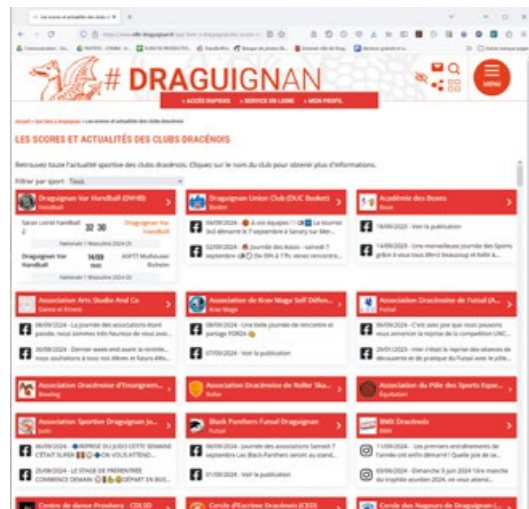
Les scores et actualités des clubs X

# DRAGUIGNAN

MENU

» ACCÈS RAPIDES » SERVICE EN LIGNE » MON PROFIL

Accueil > Sur liste > Actualités > Les scores et actualités des clubs dracénois

LES SCORES ET ACTUALITÉS DES CLUBS DRACÉNOIS

Retrouvez toute l'actualité sportive des clubs dracénois. Cliquez sur le nom du club pour obtenir plus d'informations.

Filtrer par sport : Tous

Draguignan Var Handball (DVHB)
Handball

Saran Loiret handball 2 32 30 Draguignan Var Handball

Nationale 1 Masculine 2024-25

Draguignan Var Handball 14/09 19:00 ASPTT Mulhouse Rixheim

Draguignan Union Club (DUC Basket)
Basket

04/09/2024 - À vos équipes ! La tournoi 3x3 démarre le 7 septembre à Sanary sur Mer...

02/09/2024 - Journée des Assos - samedi 7 septembre On DIN à 17h, venez rencontre...

Académie des Boxes
Boxe

18/09/2023 - Voir la publication

16/09/2023 - Une merveilleuse journée des Sports grâce à vous tous Merci beaucoup et belle à...

Association Arts Studio And Co
Danse et fitness

08/09/2024 - La journée des associations étant passée, nous sommes très heureux de vous avoi...

30/08/2024 - Dernier week-end avant la rentrée, nous souhaitons à tous nos élèves et futurs élè...

Association de Krav Maga Self Défen...
Krav Maga

08/09/2024 - Une belle journée de rencontre et partage FORZA

07/09/2024 - Voir la publication

Association Dracénoise de Futsal (A...
Futsal

06/09/2024 - C'est avec joie que nous pouvons vous annoncer la reprise de la compétition UNC...

29/01/2023 - Hier c'était la reprise des séances de découverte et de pratique du Futsal avec le pôle...

Association Dracénoise d'Enseignem...
Bowling

Association Dracénoise de Roller Ska...
Roller

Association du Pôle des Sports Eque...
Équitation

Association Sportive Draguignan Ju...
Judo

06/09/2024 - REPRISE DU JUDO CETTE SEMAINE C'ÉTAIT SUPER ON VOUS ATTEND...

25/08/2024 - LE STAGE DE PRÉRENTRÉE COMMENCE DEMAIN DÉPART EN BUS...

Black Panthers Futsal Draguignan
Futsal

06/09/2024 - Journée des associations Samedi 7 septembre Les Black Panthers seront au stand...

01/09/2024 - Voir la publication

BMX Dracénois
BMX

11/09/2024 - Les premiers entraînements de l'année ont enfin démarré ! Quelle joie de...

03/06/2024 - Dimanche 9 juin 2024 Votre manche du trophée azuréen 2024, on vous attend...

Centre de danse Provence - CDLSD

Cercle d'Escrime Dracénois (CED)

Cercle des Nageurs de Draguignan (...